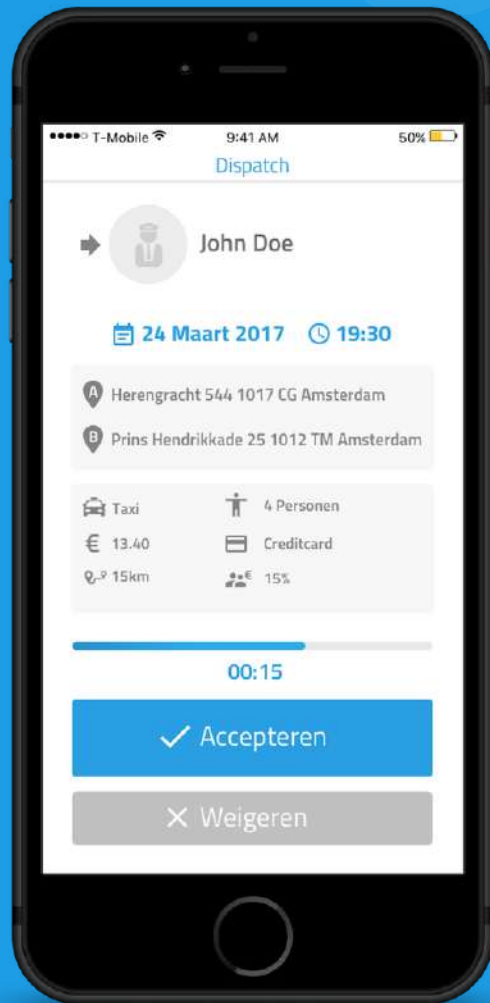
●●●●○ T-Mobile 9:41 AM 50%

Dispatch

John Doe

24 Maart 2017 19:30

A Herengracht 544 1017 CG Amsterdam

B Prins Hendrikkade 25 1012 TM Amsterdam

Taxi

4 Personen

€ 13.40

Creditcard

15km

€ 15%

00:15

Accepteren

Weigeren